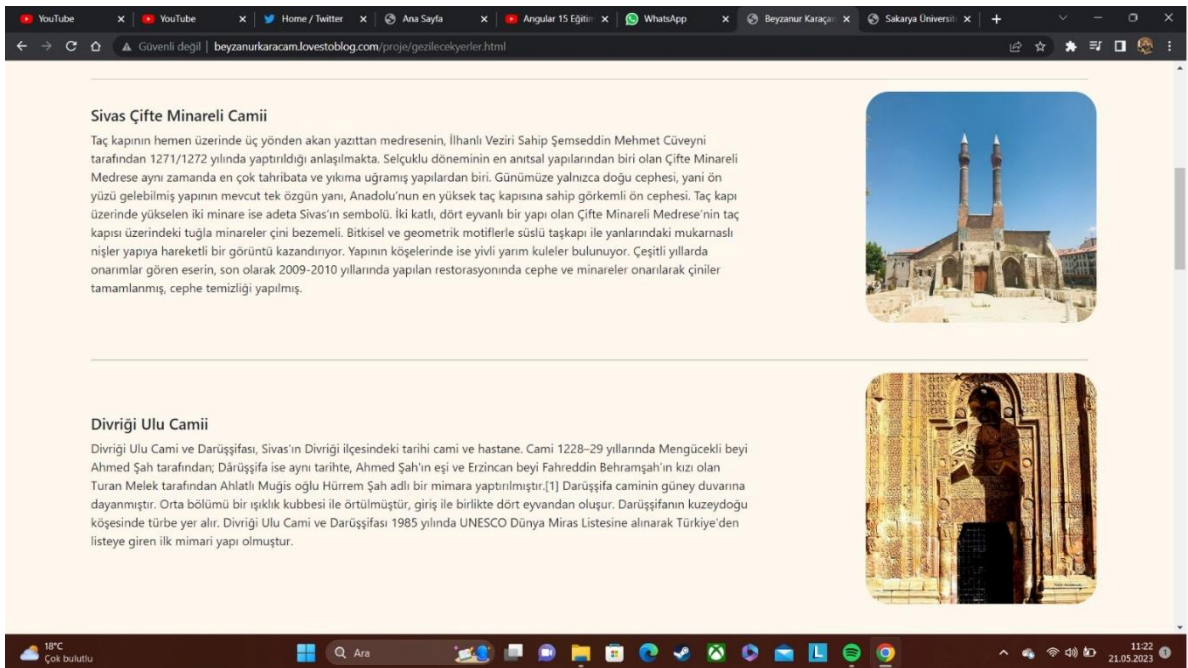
YouTube | YouTube | Home / Twitter | Ana Sayfa | Angular 15 Eğitim | WhatsApp | Beyzanur Karaçam | Sakarya Üniversit

Güvenli değil | beyzanurkaracam.lovestoblog.com/proje/gezilecekyerler.html

Sivas Çifte Minareli Camii

Taç kapının hemen üzerinde üç yönden akan yazıttan medresenin, İlhanlı Veziri Sahip Şemseddin Mehmet Cüveyni tarafından 1271/1272 yılında yaptırıldığı anlaşılmakta. Selçuklu döneminin en anıtsal yapılarından biri olan Çifte Minareli Medrese aynı zamanda en çok tahribata ve yıkıma uğramış yapılardan biri. Günümüze yalnızca doğu cephesi, yani ön yüzü gelebilmiş yapının mevcut tek özgün yanı, Anadolu'nun en yüksek taç kapısına sahip görkemli ön cephesi. Taç kapı üzerinde yükselen iki minare ise adeta Sivas'ın sembolü. İki katlı, dört eyvanlı bir yapı olan Çifte Minareli Medrese'nin taç kapısı üzerindeki tuğla minareler çini bezemeli. Bitkisel ve geometrik motiflerle süslü taşkapı ile yanlarındaki mukarnaslı nişler yapıya hareketli bir görüntü kazandırıyor. Yapının köşelerinde ise yivli yarım kuleler bulunuyor. Çeşitli yıllarda onarımlar gören eserin, son olarak 2009-2010 yıllarında yapılan restorasyonında cephe ve minareler onarılarak çiniler tamamlanmış, cephe temizliği yapılmış.

Divriği Ulu Camii

Divriği Ulu Cami ve Darüşşifası, Sivas'ın Divriği ilçesindeki tarihi cami ve hastane. Cami 1228–29 yıllarında Mengücekli beyi Ahmed Şah tarafından; Dârüşşifa ise aynı tarihte, Ahmed Şah'ın eşi ve Erzincan beyi Fahreddin Behramşah'ın kızı olan Turan Melek tarafından Ahlatlı Muğis oğlu Hürrem Şah adlı bir mimara yaptırılmıştır.[1] Darüşşifa caminin güney duvarına dayanmıştır. Orta bölümü bir ışıklık kubbesi ile örtülmüştür, giriş ile birlikte dört eyvandan oluşur. Darüşşifanın kuzeydoğu köşesinde türbe yer alır. Divriği Ulu Cami ve Darüşşifası 1985 yılında UNESCO Dünya Miras Listesine alınarak Türkiye'den listeye giren ilk mimari yapı olmuştur.

18°C
Çok bulutlu
Ara
11:22
21.05.2023